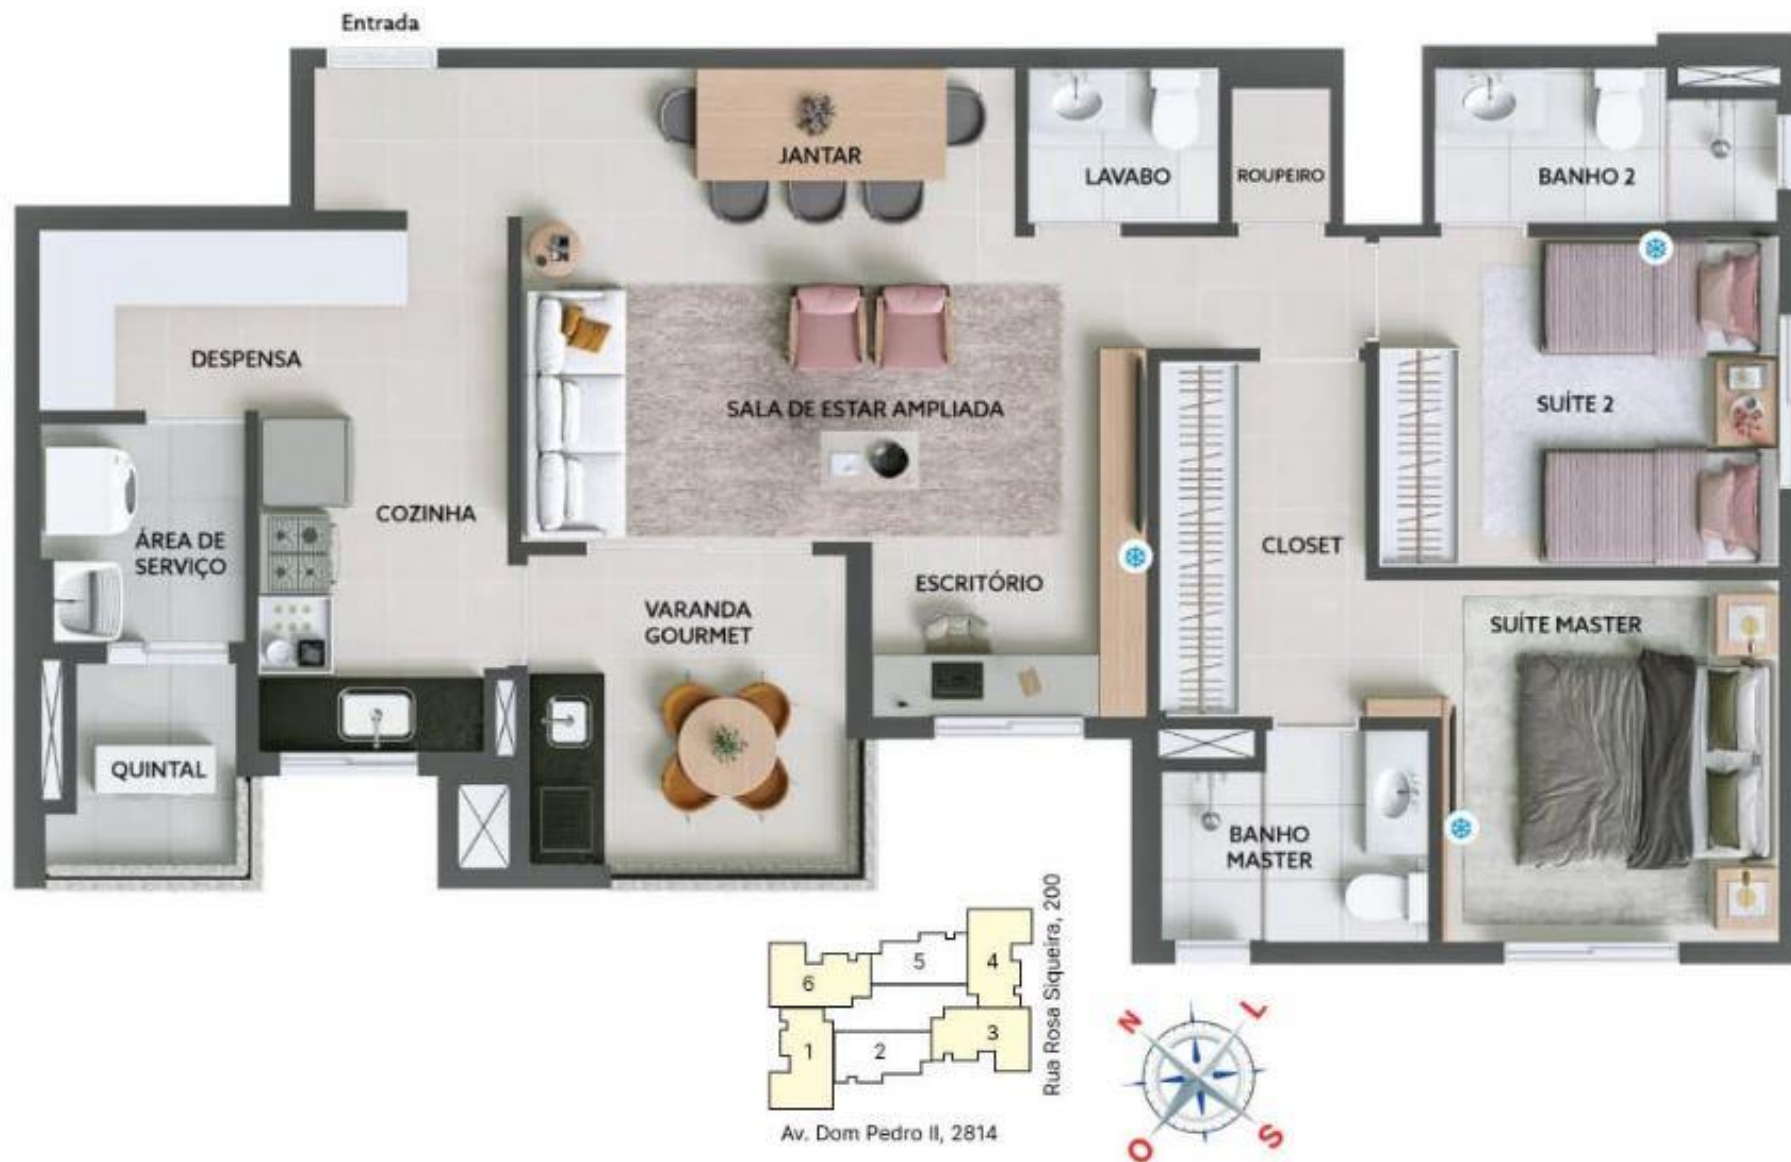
Entrada

JANTAR

LAVABO

ROUPEIRO

BANHO 2

DESPENSA

SALA DE ESTAR AMPLIADA

SUÍTE 2

COZINHA

ÁREA DE SERVIÇO

CLOSET

ESCRITÓRIO

VARANDA GOURMET

SUÍTE MASTER

QUINTAL

BANHO MASTER

6

5

4

1

2

3

Rua Rosa Siqueira, 200

Av. Dom Pedro II, 2814

N

L

O

S